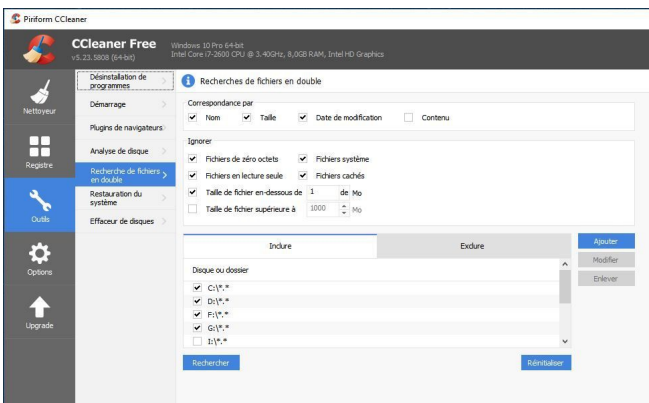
Piriform CCleaner

CCleaner Free
v5.23.5808 (64-bit)
Windows 10 Pro 64-bit
Intel Core i7-2600 CPU @ 3.40GHz, 8,0GB RAM, Intel HD Graphics

Nettoyeur
Registre
Outils
Options
Upgrade

Désinstallation de programmes
Démarrage
Plugins de navigateurs
Analyse de disque
Recherche de fichiers en double
Restauration du système
Effaceur de disques

Recherches de fichiers en double

Correspondance par
Nom
Taille
Date de modification
Contenu

Ignorer
Fichiers de zéro octets
Fichiers système
Fichiers en lecture seule
Fichiers cachés
Taille de fichier en-dessous de 1 de Mo
Taille de fichier supérieure à 1000 Mo

Inclure
Exclure

Disque ou dossier
C:\*.*
D:\*.*
F:\*.*
G:\*.*
I:\*.*

Ajouter
Modifier
Enlever

Rechercher
Réinitialiser